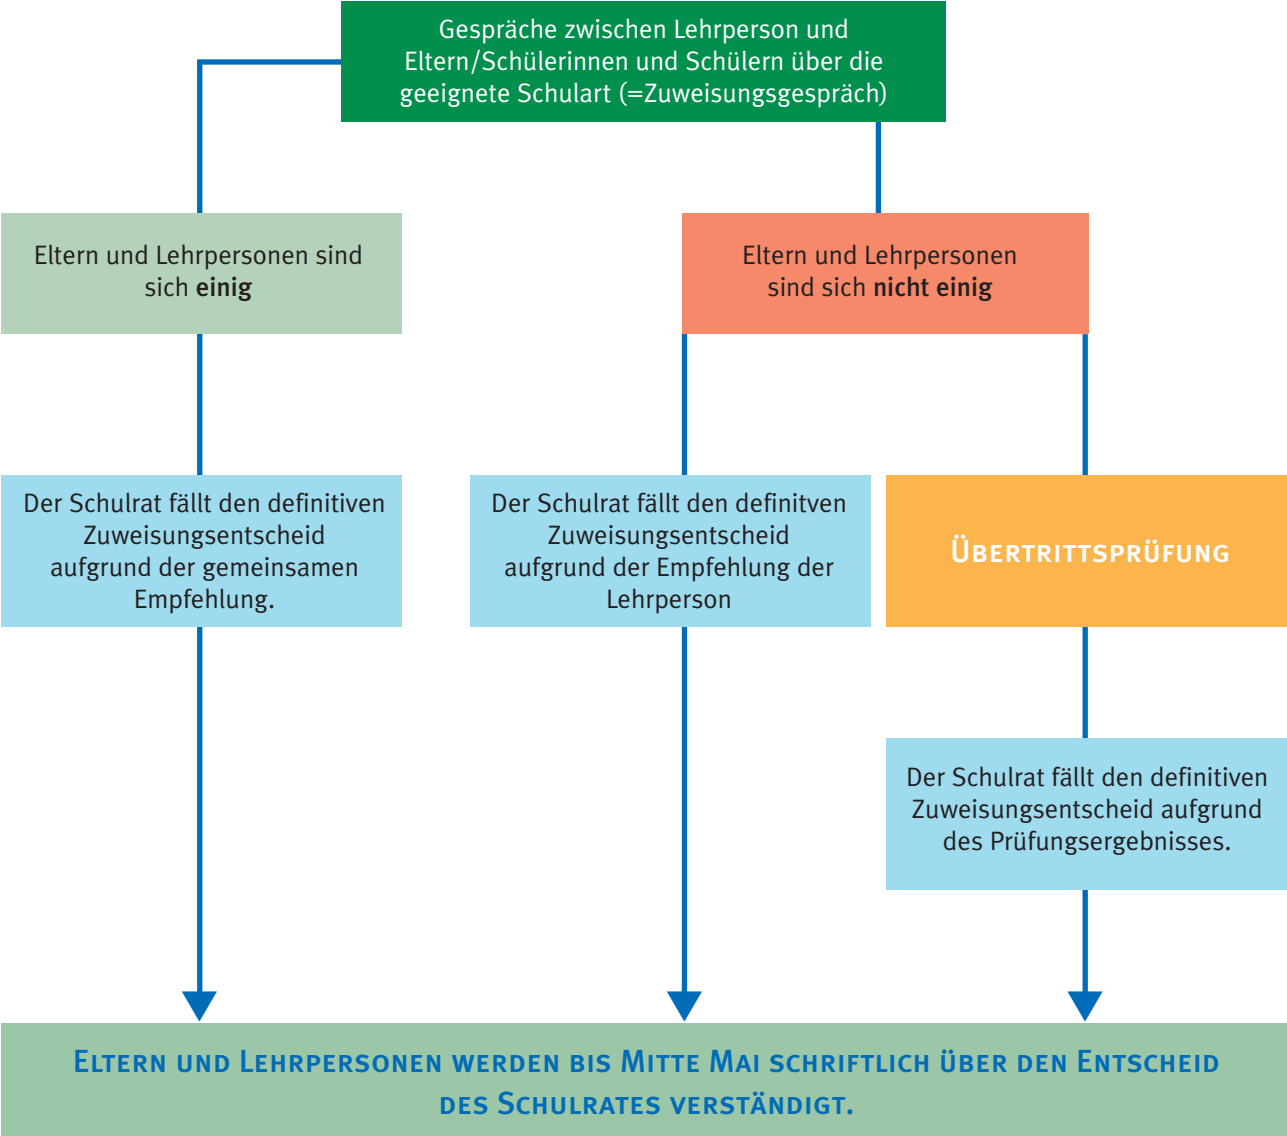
Gespräche zwischen Lehrperson und Eltern/Schülerinnen und Schülern über die geeignete Schulart (=Zuweisungsgespräch)

Eltern und Lehrpersonen sind sich **einig**

Eltern und Lehrpersonen sind sich **nicht einig**

Der Schulrat fällt den definitiven Zuweisungsentscheid aufgrund der gemeinsamen Empfehlung.

Der Schulrat fällt den definitven Zuweisungsentscheid aufgrund der Empfehlung der Lehrperson

Übertrittsprüfung

Der Schulrat fällt den definitiven Zuweisungsentscheid aufgrund des Prüfungsergebnisses.

Eltern und Lehrpersonen werden bis Mitte Mai schriftlich über den Entscheid des Schulrates verständigt.